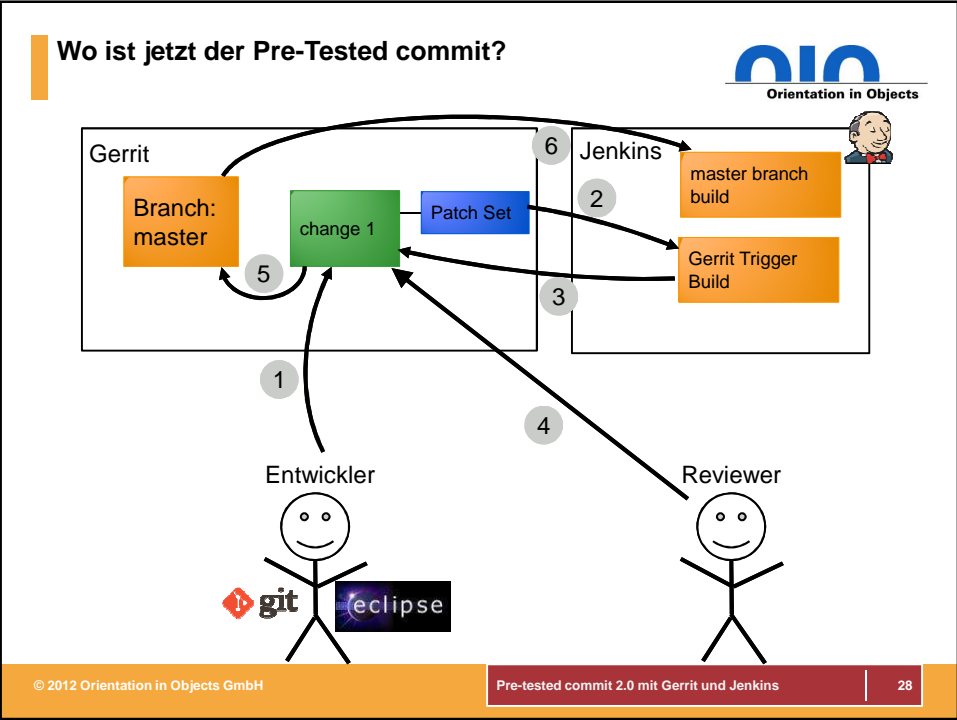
Wo ist jetzt der Pre-Tested commit?

OIO
Orientation in Objects

Gerrit

Branch: master

change 1

Patch Set

6

Jenkins

master branch build

2

Gerrit Trigger Build

3

5

1

4

Entwickler

Reviewer

git

eclipse

© 2012 Orientation in Objects GmbH

Pre-tested commit 2.0 mit Gerrit und Jenkins

28